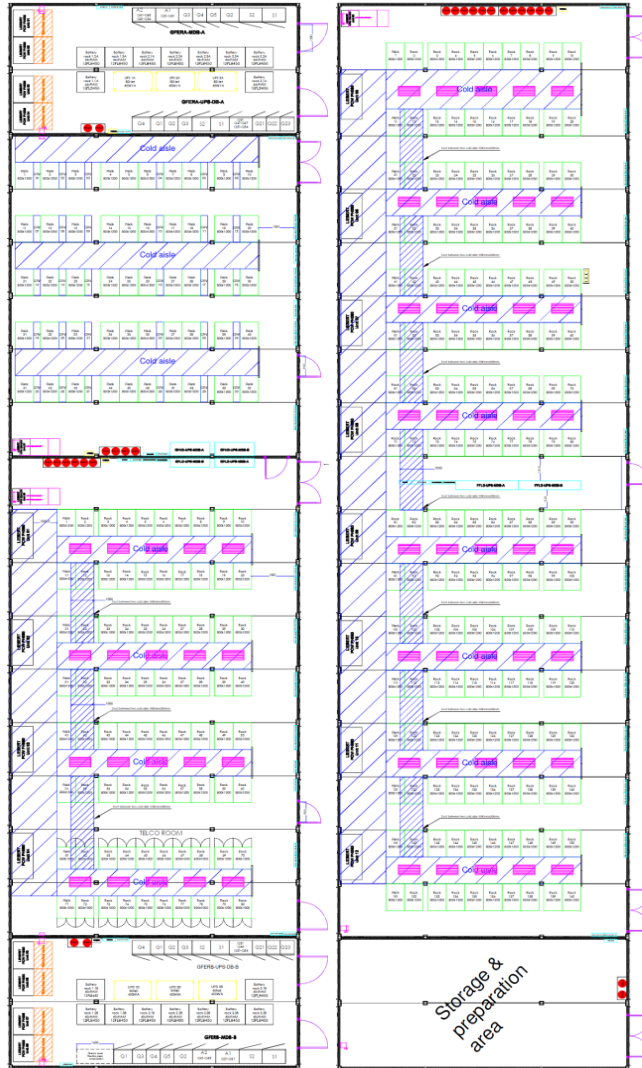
GFERA-MDB-A

GFERA-UPS-DB-A

Cold aisle

Cold aisle

Cold aisle

Cold aisle

Cold aisle

Cold aisle

Cold aisle

TELCO ROOM

Cold aisle

GFERB-UPS-DB-B

GFERB-MDB-B

Cold aisle

Cold aisle

Cold aisle

Cold aisle

Cold aisle

Cold aisle

Cold aisle

Cold aisle

Storage & preparation area